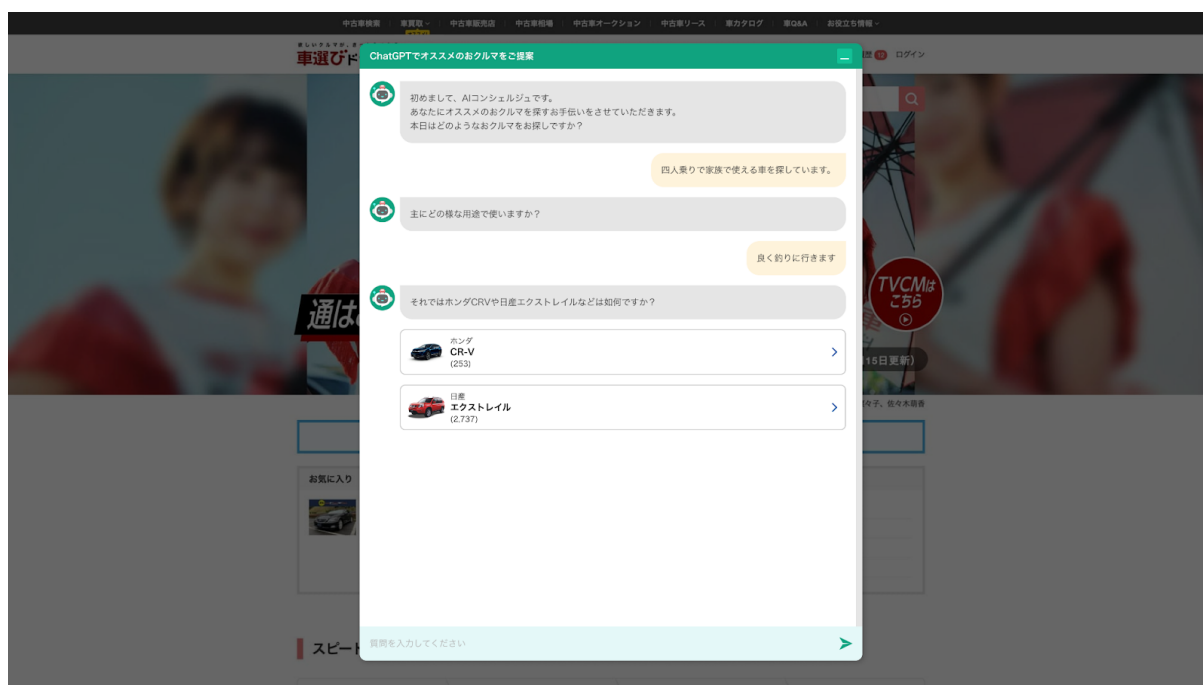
中古車検索 | 車買取 | 中古車販売店 | 中古車相場 | 中古車オークション | 中古車リース | 車カタログ | 車Q&A | お役立ち情報

車選びド

ログイン

ChatGPTでオススメのおクルマをご提案

初めまして、AIコンシェルジュです。
あなたにオススメのおクルマを探すお手伝いをさせていただきます。
本日はどのようなおクルマをお探しですか？

四人乗りで家族で使える車を探しています。

主にどの様な用途で使いますか？

良く釣りに行きます

それではホンダCRVや日産エクストレイルなどは如何ですか？

ホンダ
CR-V
(253)

日産
エクストレイル
(2,737)

質問を入力してください

通は

TVCMはこちら

15日更新)

お気に入り

スピー